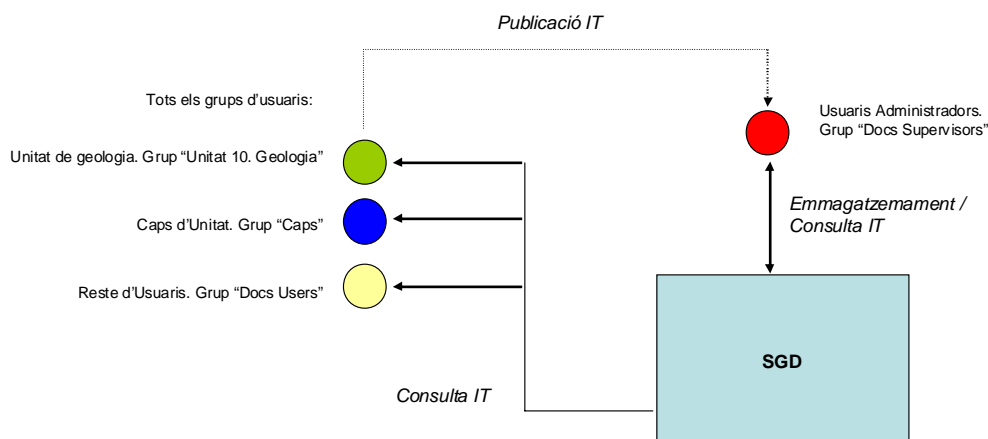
Publicació IT

Tots els grups d'usuaris:

Unitat de geologia. Grup "Unitat 10. Geologia"

Caps d'Unitat. Grup "Caps"

Reste d'Usuaris. Grup "Docs Users"

Usuaris Administradors. Grup "Docs Supervisors"

Emmagatzemament / Consulta IT

SGD

Consulta IT